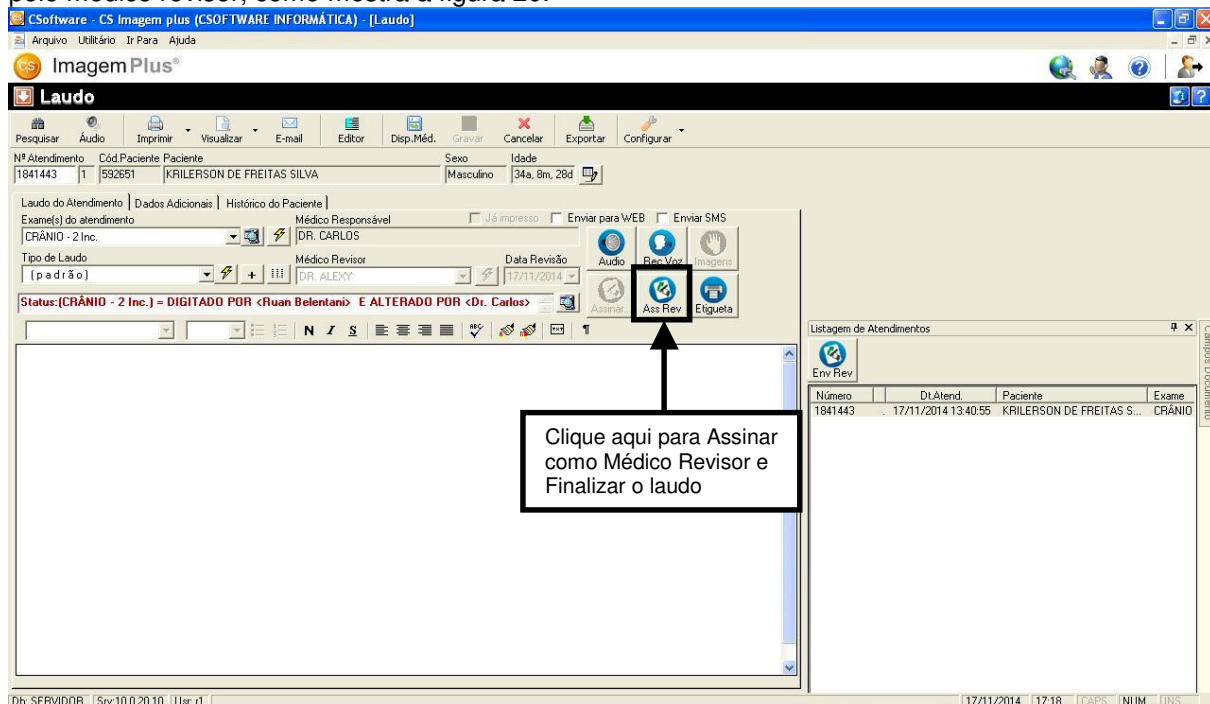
pelo Médico revisor, como mostra a figura 20.

CSoftware - CS Imagem plus (CSOFTWARE INFORMÁTICA) - [Laudo]

Arquivo Utilitário Ir Para Ajuda

Imagem Plus®

Laudo

Pesquisar Áudio Imprimir Visualizar E-mail Editor Disp.Méd. Gravar Cancelar Exportar Configurar

Nº Atendimento Cód.Paciente Paciente Sexo Idade
1841443 1 592651 KRILERSON DE FREITAS SILVA Masculino 34a, 8m, 28d

Laudo do Atendimento | Dados Adicionais | Histórico do Paciente

Exame(s) do atendimento Médico Responsável Já impresso Enviar para WEB Enviar SMS
CRÂNIO - 2 Inc. DR. CARLOS

Tipo de Laudo Médico Revisor Data Revisão
[padrão] DR. ALEXY 17/11/2014

Audio Rec Voz Imagens

Status:(CRÂNIO - 2 Inc.) = DIGITADO POR <Ruan Belentani> E ALTERADO POR <Dr. Carlos>

Assinar Ass Rev Etiqueta

N I S

Clique aqui para Assinar como Médico Revisor e Finalizar o laudo

Listagem de Atendimentos

Env Rev

| Número | Dt.Atend. | Paciente | Exame |
|---|---|---|---|
| 1841443 | 17/11/2014 13:40:55 | KRILERSON DE FREITAS S... | CRÂNIO |

Campos Documento

Db: SERVIDOR Srv:10.0.20.10 Usr: r1

17/11/2014 17:18 CAPS NUM INS